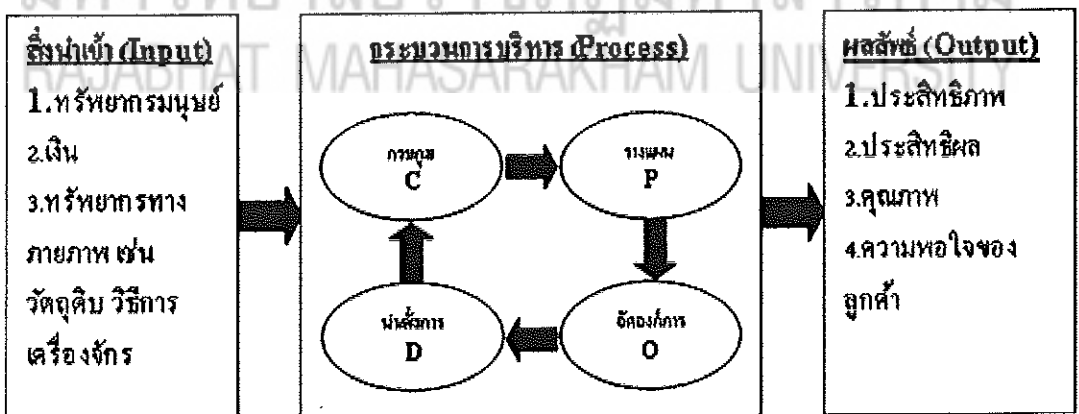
RAJABHAT MAHASARAKHAM UNIVERSITY

สิ่งนำเข้า (Input)
1.ทรัพยากรมนุษย์
2.เงิน
3.ทรัพยากรทางกายภาพ เช่น วัตถุดิบ วิธีการ เครื่องจักร

กระบวนการบริหาร (Process)
การคุม
C
วางแผน
P
จัดองค์การ
O
นำสั่งการ
D

ผลลัพธ์ (Output)
1.ประสิทธิภาพ
2.ประสิทธิผล
3.คุณภาพ
4.ความพอใจของลูกค้า